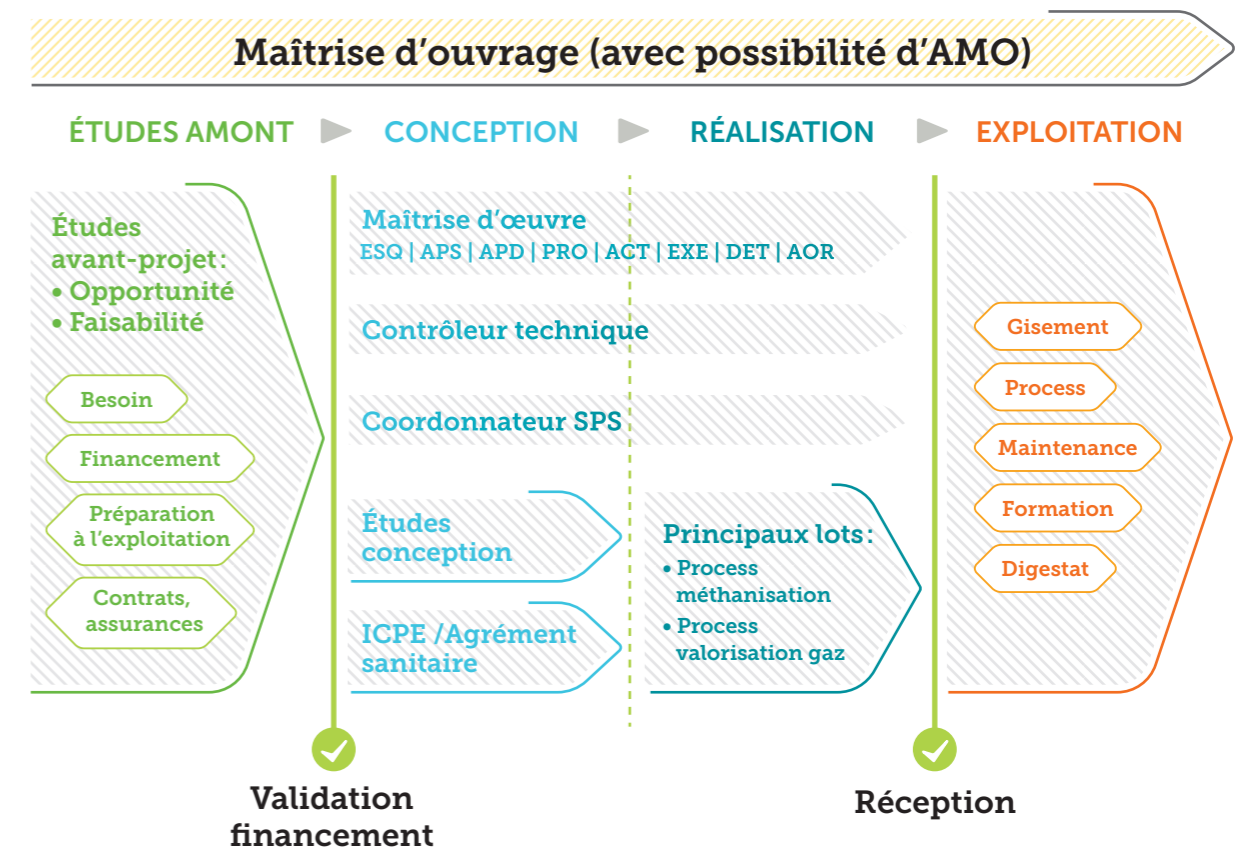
Maîtrise d'ouvrage (avec possibilité d'AMO)

ÉTUDES AMONT

CONCEPTION

RÉALISATION

EXPLOITATION

Études avant-projet :
• Opportunité
• Faisabilité

Besoin

Financement

Préparation à l'exploitation

Contrats, assurances

Maîtrise d'œuvre
ESQ | APS | APD | PRO | ACT | EXE | DET | AOR

Contrôleur technique

Coordonnateur SPS

Études conception

ICPE /Agrément sanitaire

Principaux lots :
• Process méthanisation
• Process valorisation gaz

Gisement

Process

Maintenance

Formation

Digestat

Validation financement

Réception